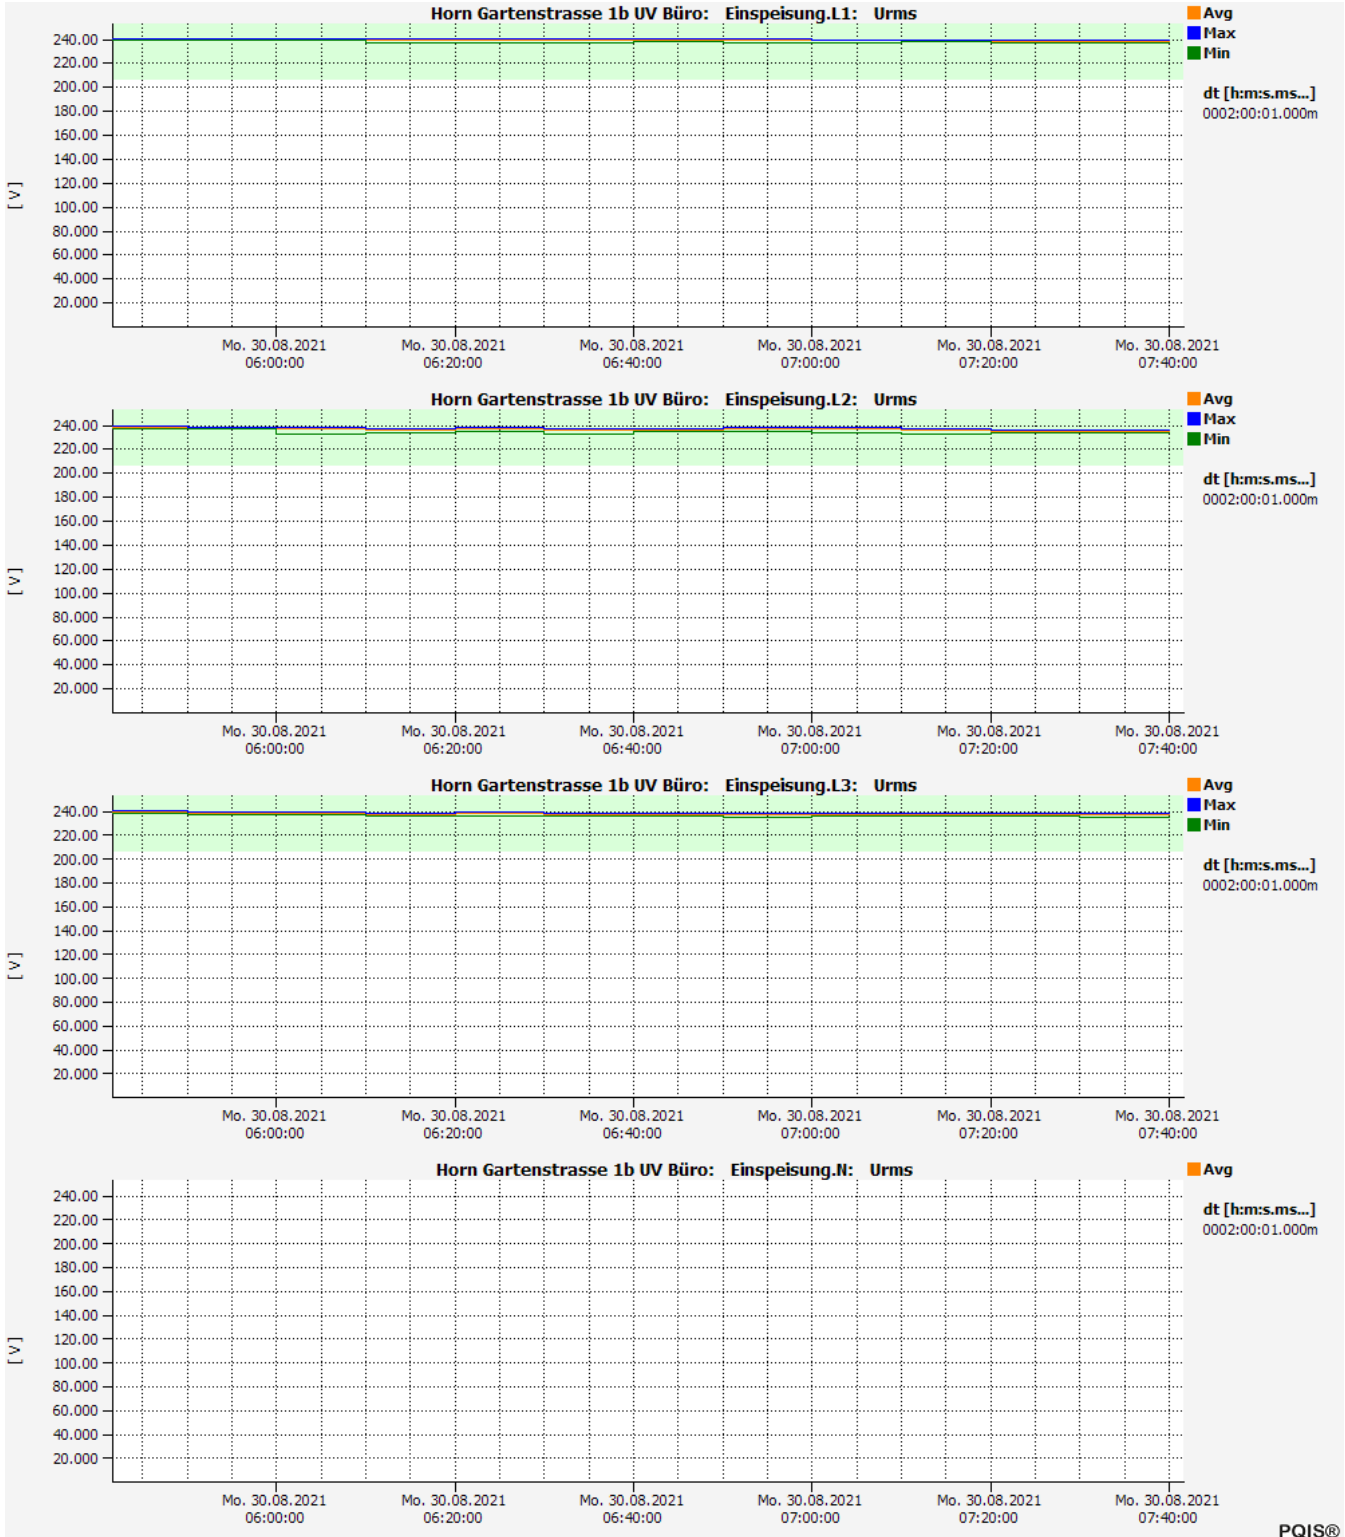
Horn Gartenstrasse 1b UV Büro: Einspeisung.L1: Urms

Avg
Max
Min

dt [h:m:s.ms...]
0002:00:01.000m

[V]

240.00
220.00
200.00
180.00
160.00
140.00
120.00
100.00
80.000
60.000
40.000
20.000

Mo. 30.08.2021 06:00:00
Mo. 30.08.2021 06:20:00
Mo. 30.08.2021 06:40:00
Mo. 30.08.2021 07:00:00
Mo. 30.08.2021 07:20:00
Mo. 30.08.2021 07:40:00

Horn Gartenstrasse 1b UV Büro: Einspeisung.L2: Urms

Avg
Max
Min

dt [h:m:s.ms...]
0002:00:01.000m

[V]

240.00
220.00
200.00
180.00
160.00
140.00
120.00
100.00
80.000
60.000
40.000
20.000

Mo. 30.08.2021 06:00:00
Mo. 30.08.2021 06:20:00
Mo. 30.08.2021 06:40:00
Mo. 30.08.2021 07:00:00
Mo. 30.08.2021 07:20:00
Mo. 30.08.2021 07:40:00

Horn Gartenstrasse 1b UV Büro: Einspeisung.L3: Urms

Avg
Max
Min

dt [h:m:s.ms...]
0002:00:01.000m

[V]

240.00
220.00
200.00
180.00
160.00
140.00
120.00
100.00
80.000
60.000
40.000
20.000

Mo. 30.08.2021 06:00:00
Mo. 30.08.2021 06:20:00
Mo. 30.08.2021 06:40:00
Mo. 30.08.2021 07:00:00
Mo. 30.08.2021 07:20:00
Mo. 30.08.2021 07:40:00

Horn Gartenstrasse 1b UV Büro: Einspeisung.N: Urms

Avg

dt [h:m:s.ms...]
0002:00:01.000m

[V]

240.00
220.00
200.00
180.00
160.00
140.00
120.00
100.00
80.000
60.000
40.000
20.000

Mo. 30.08.2021 06:00:00
Mo. 30.08.2021 06:20:00
Mo. 30.08.2021 06:40:00
Mo. 30.08.2021 07:00:00
Mo. 30.08.2021 07:20:00
Mo. 30.08.2021 07:40:00

PQIS®